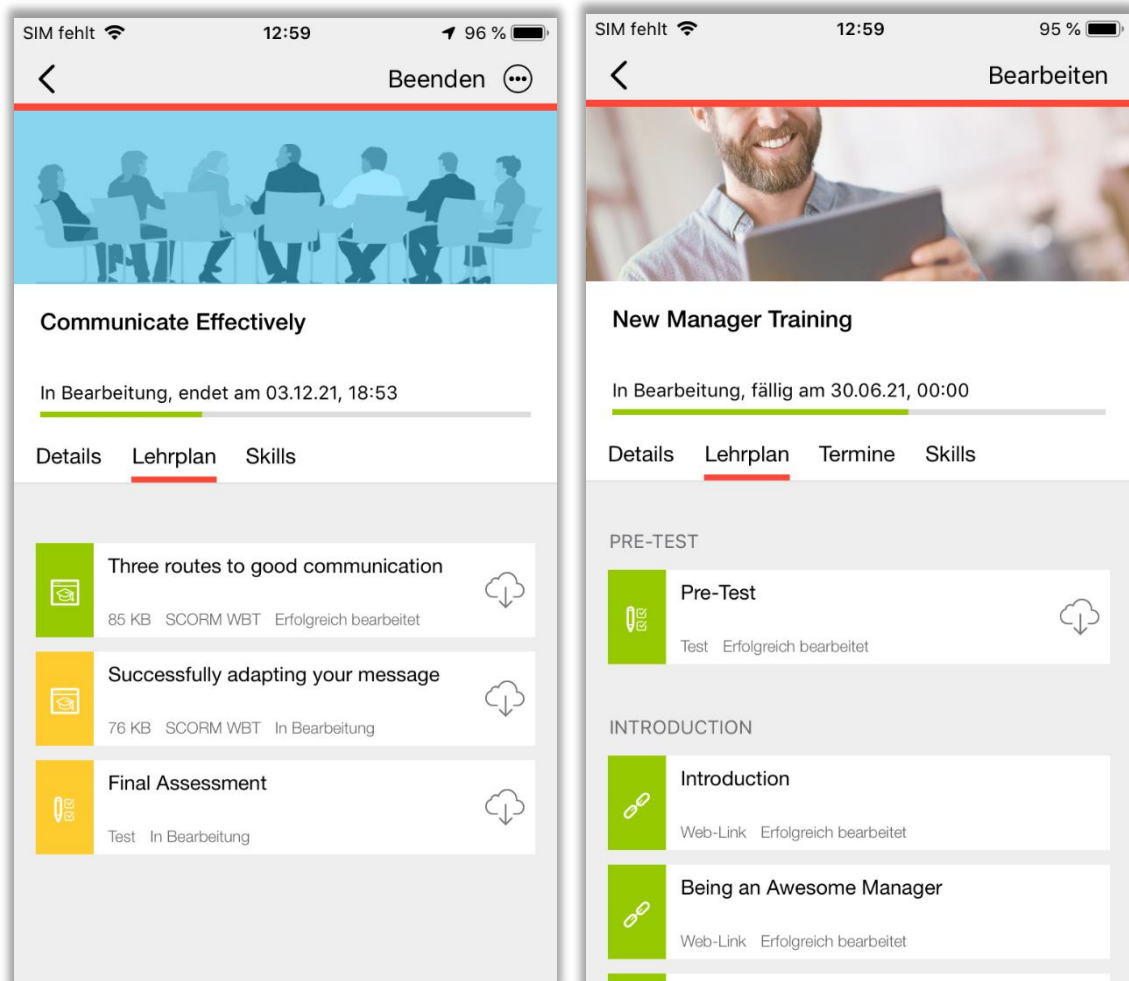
SIM fehlt 12:59 96 %

Beenden

Communicate Effectively

In Bearbeitung, endet am 03.12.21, 18:53

Details Lehrplan Skills

Three routes to good communication
85 KB SCORM WBT Erfolgreich bearbeitet

Successfully adapting your message
76 KB SCORM WBT In Bearbeitung

Final Assessment
Test In Bearbeitung

SIM fehlt 12:59 95 %

Bearbeiten

New Manager Training

In Bearbeitung, fällig am 30.06.21, 00:00

Details Lehrplan Termine Skills

PRE-TEST

Pre-Test
Test Erfolgreich bearbeitet

INTRODUCTION

Introduction
Web-Link Erfolgreich bearbeitet

Being an Awesome Manager
Web-Link Erfolgreich bearbeitet